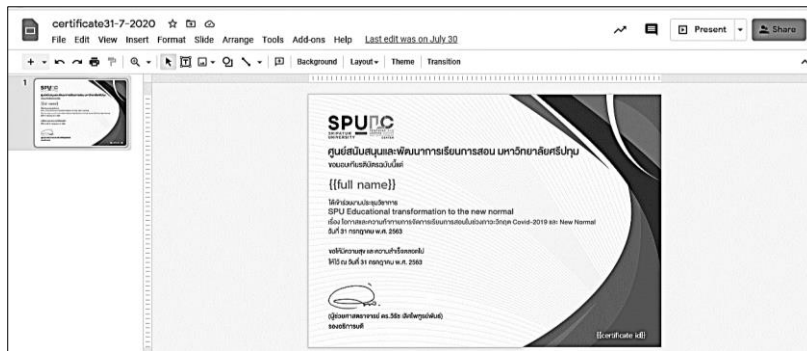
certificate31-7-2020
File Edit View Insert Format Slide Arrange Tools Add-ons Help Last edit was on July 30

Present Share

Background Layout Theme Transition

1

SPU
SRIPATUM UNIVERSITY

ศูนย์สนับสนุนและพัฒนาการเรียนการสอน มหาวิทยาลัยศรีปทุม
ขอมอบเกียรติบัตรฉบับนี้แด่

{{full name}}

ได้เข้าร่วมงานประชุมวิชาการ
SPU Educational transformation to the new normal
เรื่อง โอกาสและความท้าทายการจัดการเรียนการสอนในช่วงภาวะวิกฤต Covid-2019 และ New Normal
วันที่ 31 กรกฎาคม พ.ศ. 2563

ขอให้มีความสุข และความเจริญยิ่งๆขึ้นไป
ให้ไว้ ณ วันที่ 31 กรกฎาคม พ.ศ. 2563

(ผู้ช่วยศาสตราจารย์ ดร.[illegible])
รองอธิการบดี

{{certificate id}}